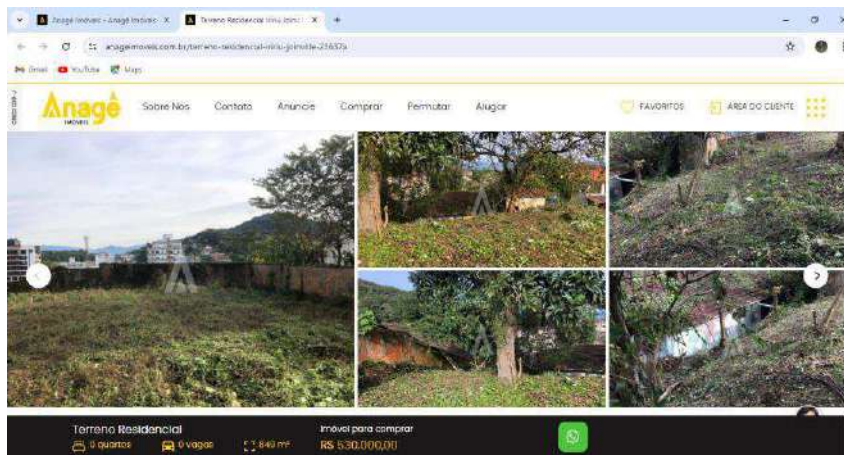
Anagê Imóveis - Anagê Imóveis ×
Terreno Residencial Vila Joinville ×
+
anageimoveis.com.br/terreno-residencial-vila-joinville-236375
Gmail YouTube Maps
CRECI
Anagê IMÓVEIS
Sobre Nós
Contato
Anuncie
Comprar
Permutar
Alugar
FAVORITOS
ÁREA DO CLIENTE
Terreno Residencial
0 quartos
0 vagas
849 m²
Imóvel para comprar
R$ 530.000,00